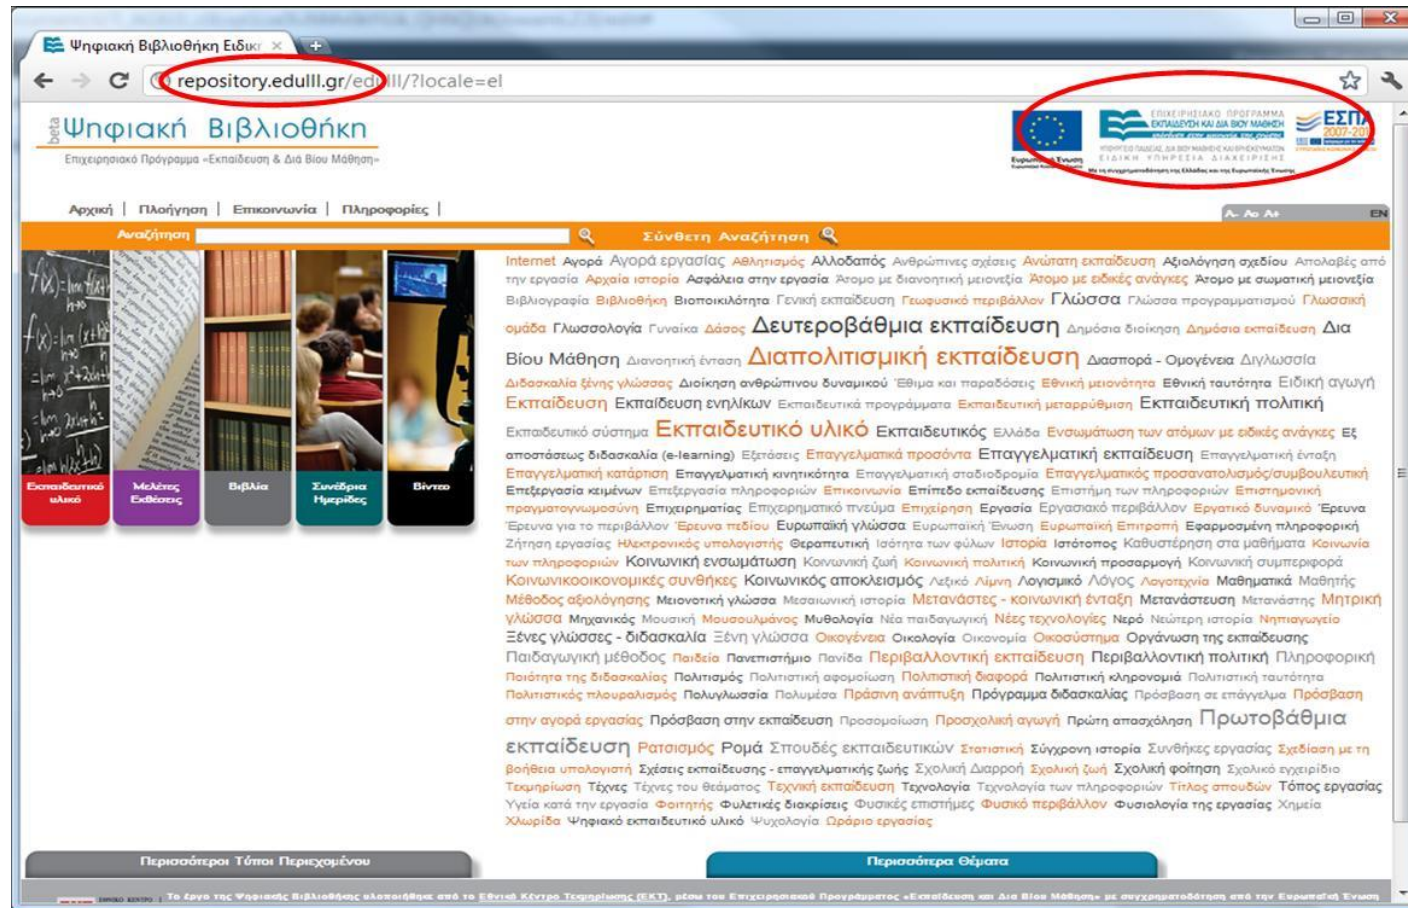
Ψηφιακή Βιβλιοθήκη Ειδικ ×

repository.edulll.gr/edulll/?locale=el

beta Ψηφιακή Βιβλιοθήκη
Επιχειρησιακό Πρόγραμμα «Εκπαίδευση & Διά Βίου Μάθηση»

ΕΠΙΧΕΙΡΗΣΙΑΚΟ ΠΡΟΓΡΑΜΜΑ ΕΚΠΑΙΔΕΥΣΗ ΚΑΙ ΔΙΑ ΒΙΟΥ ΜΑΘΗΣΗ
ΕΙΔΙΚΗ ΥΠΗΡΕΣΙΑ ΔΙΑΧΕΙΡΙΣΗΣ
Ευρωπαϊκή Ένωση
ΕΣΠΑ 2007-2013

Αρχική | Πλοήγηση | Επικοινωνία | Πληροφορίες |

A- Aα A+ EN

Αναζήτηση Σύνθετη Αναζήτηση

Εκπαιδευτικό υλικό | Μελέτες Εκθέσεις | Βιβλία | Συνέδρια Ημερίδες | Βίντεο

Internet Αγορά Αγορά εργασίας Αθλητισμός Αλλοδαπός Ανθρώπινες σχέσεις Ανώτατη εκπαίδευση Αξιολόγηση σχεδίου Απολαβές από την εργασία Αρχαία ιστορία Ασφάλεια στην εργασία Άτομο με διανοητική μειονεξία Άτομο με ειδικές ανάγκες Άτομο με σωματική μειονεξία Βιβλιογραφία Βιβλιοθήκη Βιοποικιλότητα Γενική εκπαίδευση Γεωφυσικό περιβάλλον Γλώσσα Γλώσσα προγραμματισμού Γλωσσική ομάδα Γλωσσολογία Γυναίκα Δάσος Δευτεροβάθμια εκπαίδευση Δημόσια διοίκηση Δημόσια εκπαίδευση Δια Βίου Μάθηση Διανοητική έκπτωση Διαπολιτισμική εκπαίδευση Διασπορά - Ομογένεια Διγλωσσία Διδασκαλία ξένης γλώσσας Διοίκηση ανθρώπινου δυναμικού Έθιμα και παραδόσεις Εθνική μειονότητα Εθνική ταυτότητα Ειδική αγωγή Εκπαίδευση Εκπαίδευση ενηλίκων Εκπαιδευτικά προγράμματα Εκπαιδευτική μεταρρύθμιση Εκπαιδευτική πολιτική Εκπαιδευτικό σύστημα Εκπαιδευτικό υλικό Εκπαιδευτικός Ελλάδα Ενσωμάτωση των ατόμων με ειδικές ανάγκες Εξ αποστάσεως διδασκαλία (e-learning) Εξετάσεις Επαγγελματικά προσόντα Επαγγελματική ένταξη Επαγγελματική εκπαίδευση Επαγγελματική ένταξη Επαγγελματική κατάρτιση Επαγγελματική κινητικότητα Επαγγελματική σταδιοδρομία Επαγγελματικός προσανατολισμός/συμβουλευτική Επεξεργασία κειμένων Επεξεργασία πληροφοριών Επικοινωνία Επίπεδο εκπαίδευσης Επιστήμη των πληροφοριών Επιστημονική πραγματογνωμοσύνη Επιχειρηματίας Επιχειρηματικό πνεύμα Επιχείρηση Εργασία Εργασιακό περιβάλλον Εργατικό δυναμικό Έρευνα Έρευνα για το περιβάλλον Έρευνα πεδίου Ευρωπαϊκή γλώσσα Ευρωπαϊκή Ένωση Ευρωπαϊκή Επιτροπή Εφαρμοσμένη πληροφορική Ζήτηση εργασίας Ηλεκτρονικός υπολογιστής Θεραπευτική Ισότητα των φύλων Ιστορία Ιστότοπος Καθυστέρηση στα μαθήματα Κοινωνία των πληροφοριών Κοινωνική ενσωμάτωση Κοινωνική ζωή Κοινωνική πολιτική Κοινωνική προσαρμογή Κοινωνική συμπεριφορά Κοινωνικοοικονομικές συνθήκες Κοινωνικός αποκλεισμός Λεξικό Λίμνη Λογισμικό Λόγος Λογοτεχνία Μαθηματικά Μαθητής Μέθοδος αξιολόγησης Μειονοτική γλώσσα Μεσαιωνική ιστορία Μετανάστες - κοινωνική ένταξη Μετανάστευση Μετανάστης Μητρική γλώσσα Μηχανικός Μουσική Μουσουλμάνος Μυθολογία Νέα παιδαγωγική Νέες τεχνολογίες Νερό Νεώτερη ιστορία Νηπιαγωγείο Ξένες γλώσσες - διδασκαλία Ξένη γλώσσα Οικογένεια Οικολογία Οικονομία Οικοσύστημα Οργάνωση της εκπαίδευσης Παιδαγωγική μέθοδος Παιδεία Πανεπιστήμιο Παντίδα Περιβαλλοντική εκπαίδευση Περιβαλλοντική πολιτική Πληροφορική Ποιότητα της διδασκαλίας Πολιτισμός Πολιτιστική αφομοίωση Πολιτιστική διαφορά Πολιτιστική κληρονομιά Πολιτιστική ταυτότητα Πολιτιστικός πλουραλισμός Πολυγλωσσία Πολυμέσα Πράσινη ανάπτυξη Πρόγραμμα διδασκαλίας Πρόσβαση σε επάγγελμα Πρόσβαση στην αγορά εργασίας Πρόσβαση στην εκπαίδευση Προσομοίωση Προσχολική αγωγή Πρώτη απασχόληση Πρωτοβάθμια εκπαίδευση Ρατσισμός Ρομά Σπουδές εκπαιδευτικών Στατιστική Σύγχρονη ιστορία Συνθήκες εργασίας Σχεδίαση με τη βοήθεια υπολογιστή Σχέσεις εκπαίδευσης - επαγγελματικής ζωής Σχολική Διαρροή Σχολική ζωή Σχολική φοίτηση Σχολικό εγχειρίδιο Τεκμηρίωση Τέχνες Τέχνες του θεάματος Τεχνική εκπαίδευση Τεχνολογία Τεχνολογία των πληροφοριών Τίτλος σπουδών Τόπος εργασίας Υγεία κατά την εργασία Φοιτητής Φυλετικές διακρίσεις Φυσικές επιστήμες Φυσικό περιβάλλον Φυσιολογία της εργασίας Χημεία Χλωρίδα Ψηφιακό εκπαιδευτικό υλικό Ψυχολογία Ωράριο εργασίας

Περισσότεροι Τύποι Περιεχομένων

Περισσότερα Θέματα

Το έργο της Ψηφιακής Βιβλιοθήκης υλοποιήθηκε από το Εθνικό Κέντρο Τεκμηρίωσης (ΕΚΤ), μέσω του Επιχειρησιακού Προγράμματος «Εκπαίδευση και Δια Βίου Μάθηση» με συγχρηματοδότηση από την Ευρωπαϊκή Ένωση